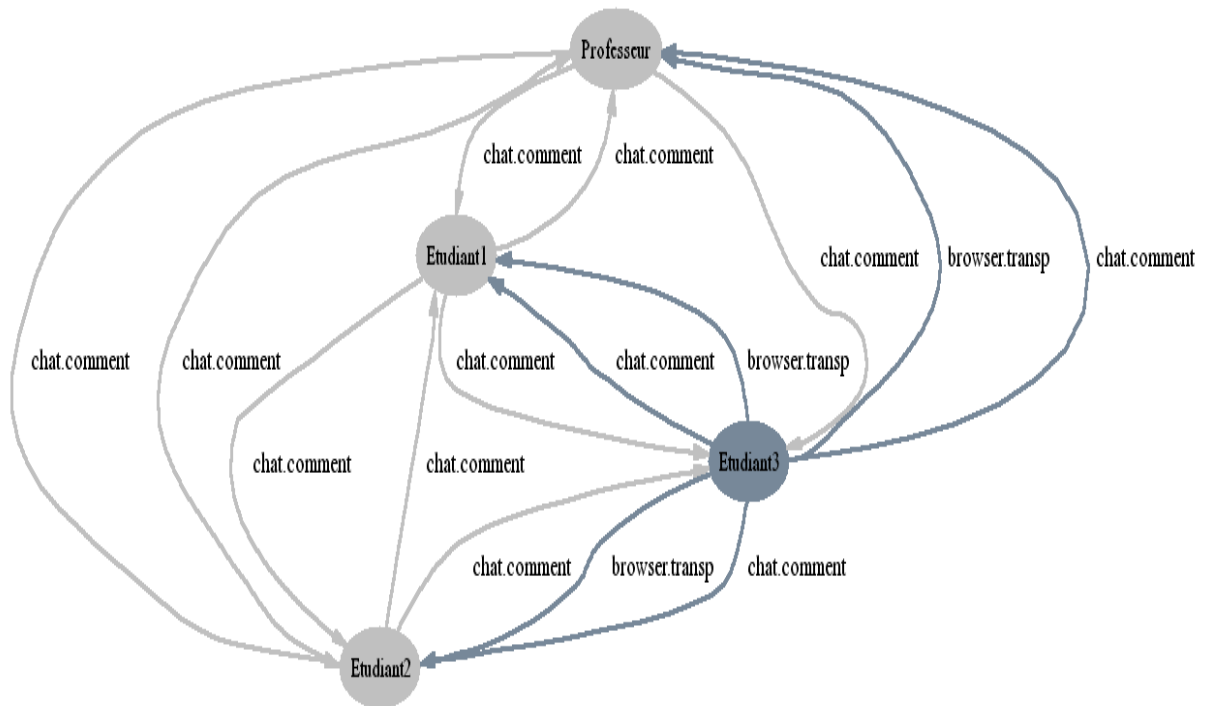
Professeur

chat.comment
chat.comment

Etudiant1

chat.comment
browser.transp
chat.comment

chat.comment
chat.comment
chat.comment
chat.comment
browser.transp

chat.comment
chat.comment

Etudiant3

chat.comment
browser.transp
chat.comment

Etudiant2